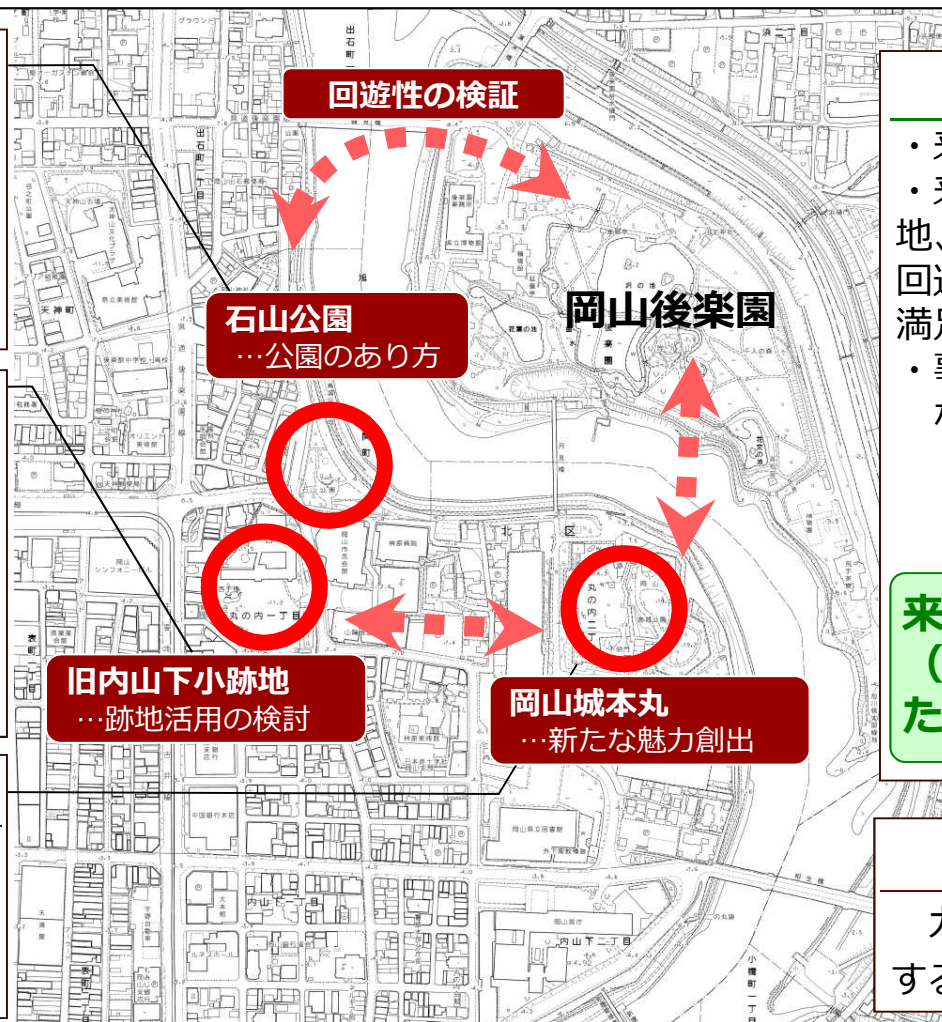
回遊性の検証

石山公園
…公園のあり方

岡山後楽園

旧内山下小跡地
…跡地活用の検討

岡山城本丸
…新たな魅力創出

・来
・来
地、
回
満

来
（
た

大
する

出石町
天神町
丸の内一丁目
丸の内二丁目
内山下一丁目
内山下二丁目
小橋町一丁目
旭
北区
表町
岡山シンフォニービル
岡山県立図書館
中国銀行本店